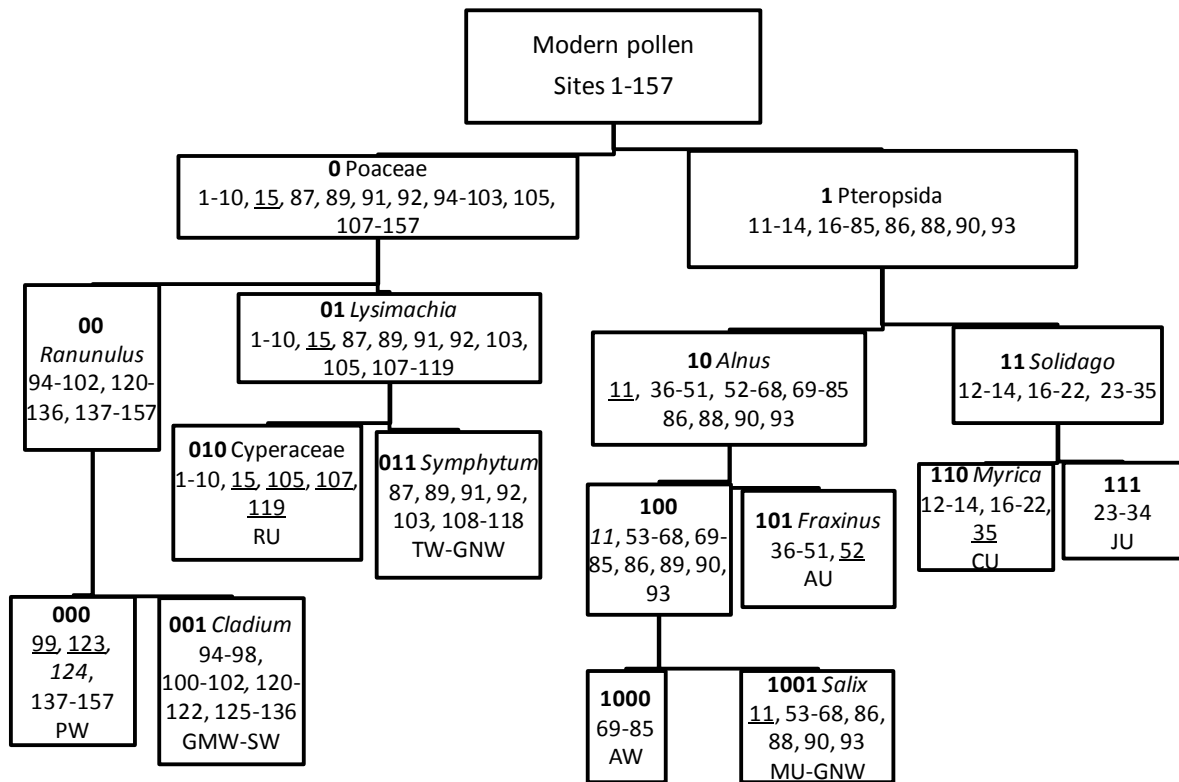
Modern pollen
Sites 1-157

0 Poaceae
1-10, 15, 87, 89, 91, 92, 94-103, 105, 107-157

1 Pteropsida
11-14, 16-85, 86, 88, 90, 93

00
Ranunulus
94-102, 120-136, 137-157

01 Lysimachia
1-10, 15, 87, 89, 91, 92, 103, 105, 107-119

10 Alnus
11, 36-51, 52-68, 69-85 86, 88, 90, 93

11 Solidago
12-14, 16-22, 23-35

010 Cyperaceae
1-10, 15, 105, 107, 119
RU

011 Symphytum
87, 89, 91, 92, 103, 108-118
TW-GNW

100
11, 53-68, 69-85, 86, 89, 90, 93

101 Fraxinus
36-51, 52
AU

110 Myrica
12-14, 16-22, 35
CU

111
23-34
JU

000
99, 123, 124, 137-157
PW

001 Cladium
94-98, 100-102, 120-122, 125-136
GMW-SW

1000
69-85
AW

1001 Salix
11, 53-68, 86, 88, 90, 93
MU-GNW